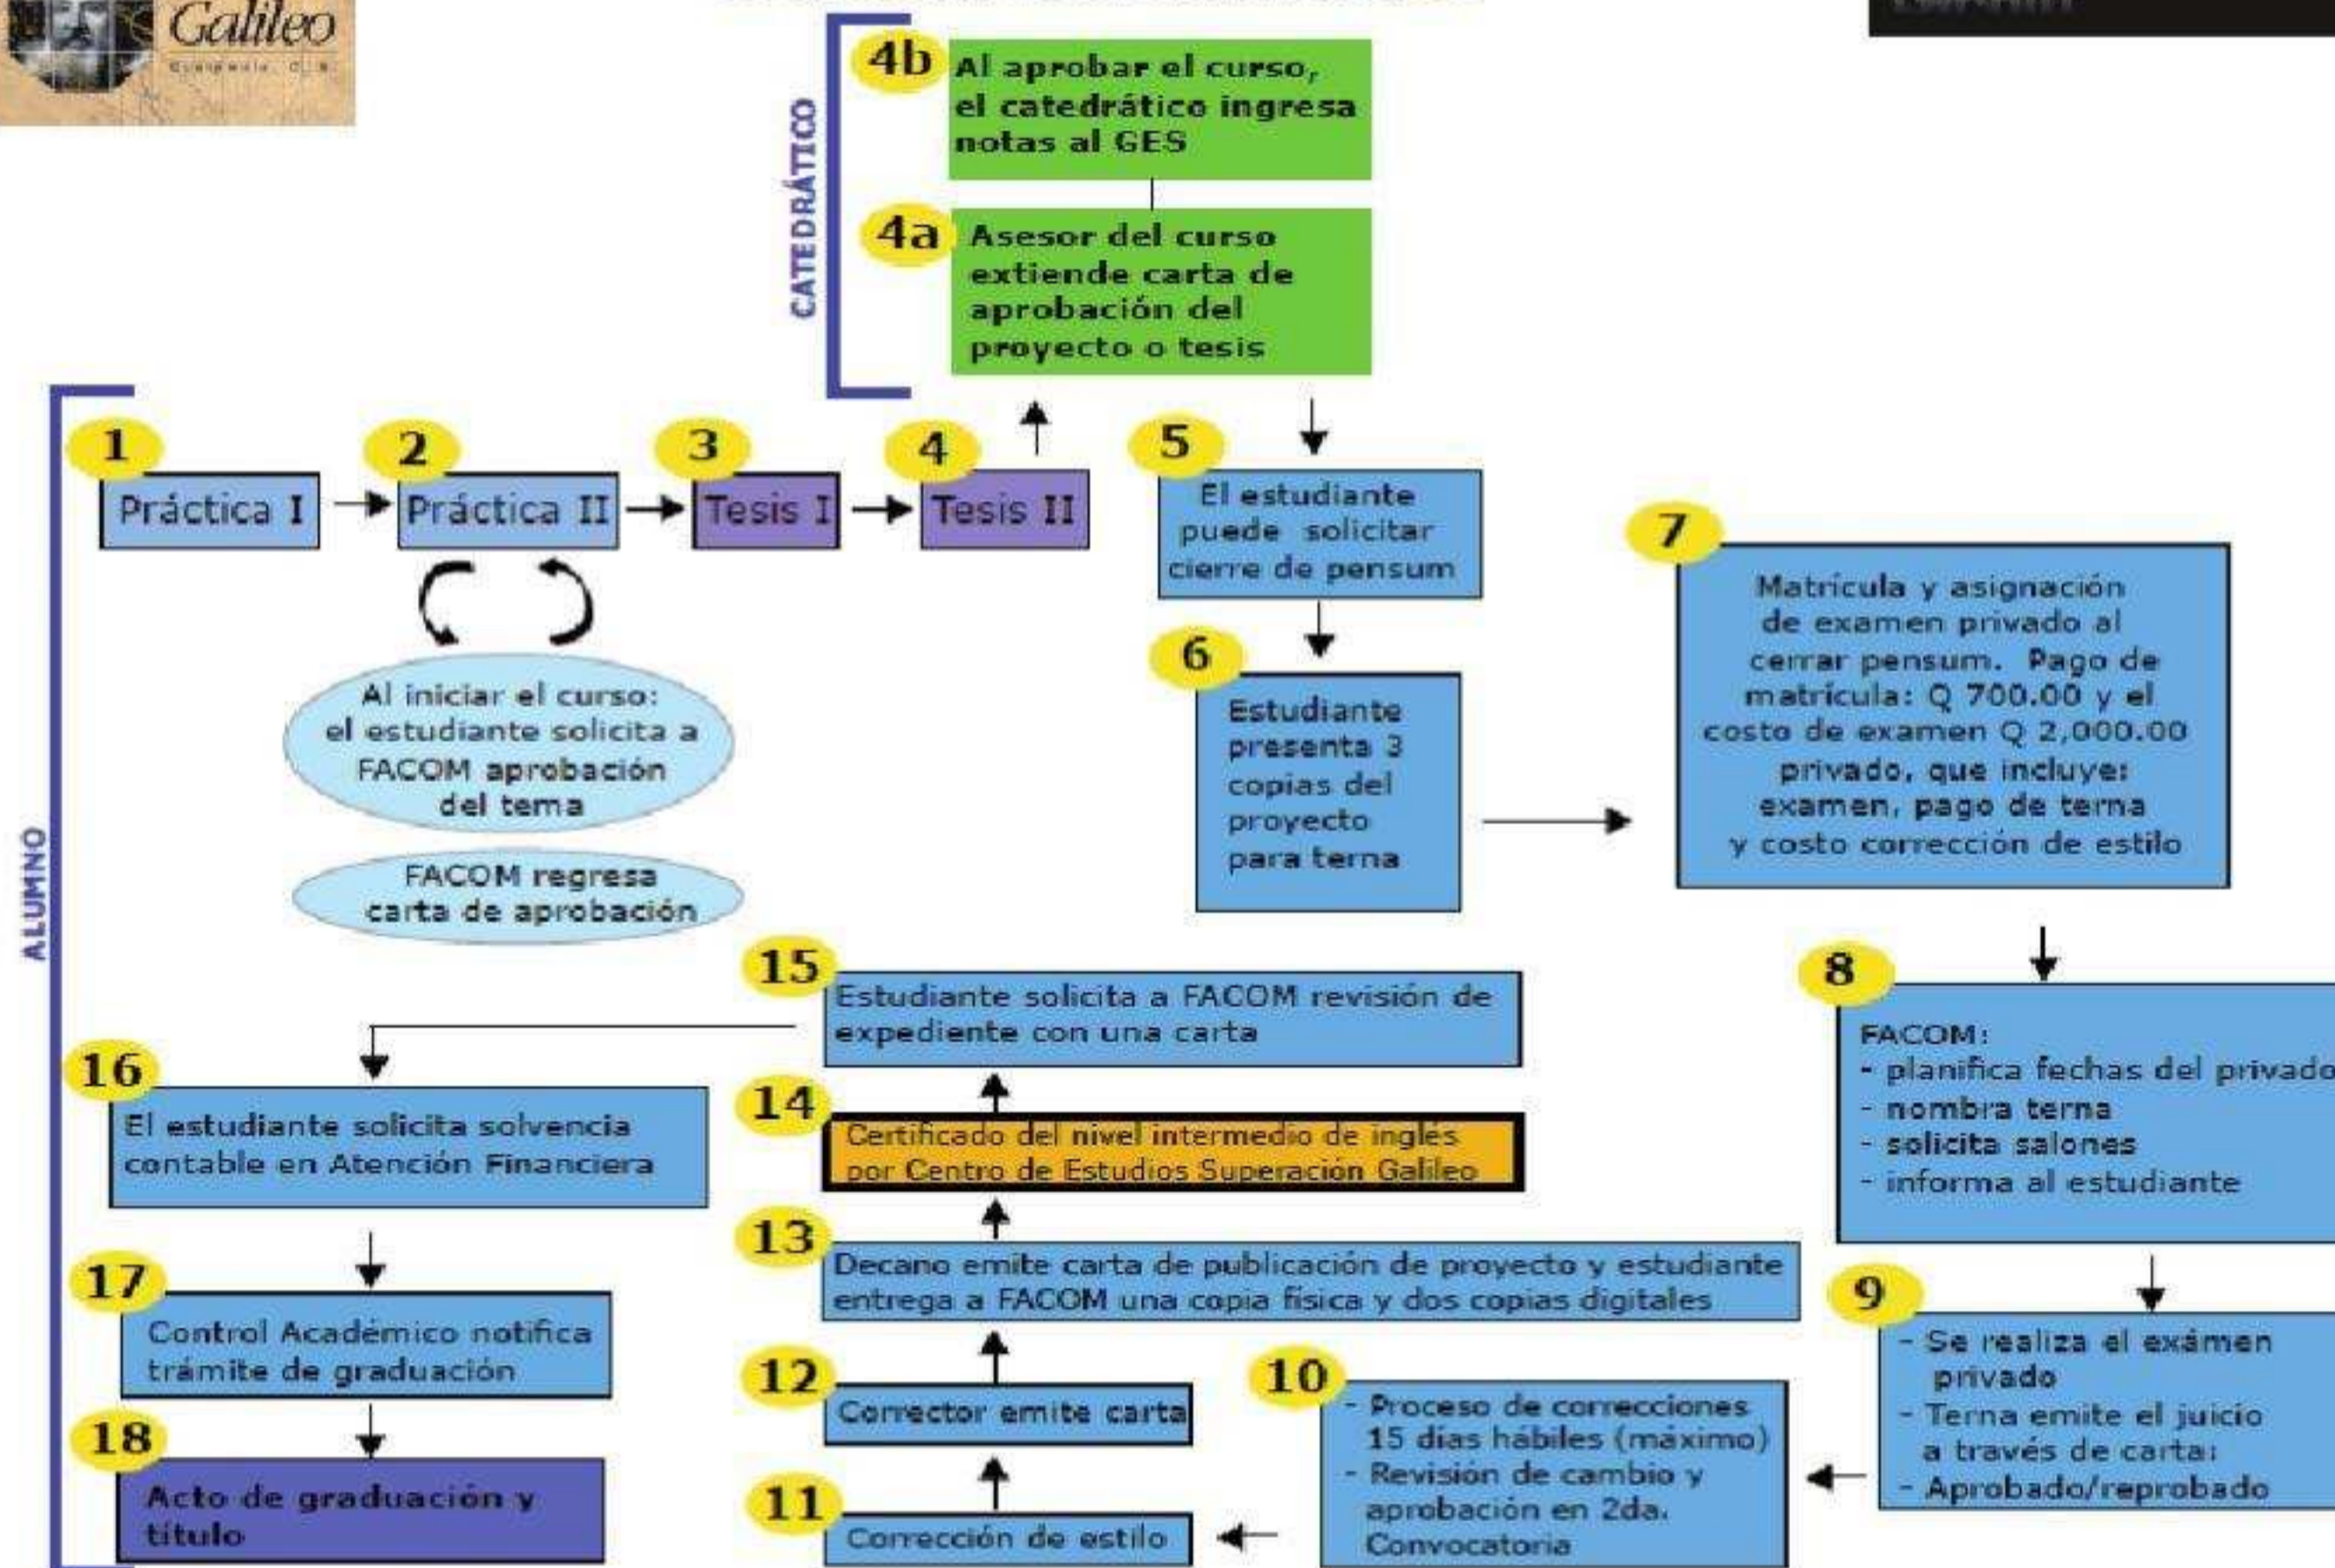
Galileo

CATEDRÁTICO

4b Al aprobar el curso, el catedrático ingresa notas al GES

4a Asesor del curso extiende carta de aprobación del proyecto o tesis

ALUMNO

1 Práctica I

2 Práctica II

3 Tesis I

4 Tesis II

Al iniciar el curso: el estudiante solicita a FACOM aprobación del tema

FACOM regresa carta de aprobación

5 El estudiante puede solicitar cierre de pensum

6 Estudiante presenta 3 copias del proyecto para terna

7 Matrícula y asignación de examen privado al cerrar pensum. Pago de matrícula: Q 700.00 y el costo de examen Q 2,000.00 privado, que incluye: examen, pago de terna y costo corrección de estilo

8 FACOM:
- planifica fechas del privado
- nombra terna
- solicita salones
- informa al estudiante

9 - Se realiza el exámen privado
- Terna emite el juicio a través de carta:
- Aprobado/reprobado

10 - Proceso de correcciones 15 días hábiles (máximo)
- Revisión de cambio y aprobación en 2da. Convocatoria

11 Corrección de estilo

12 Corrector emite carta

13 Decano emite carta de publicación de proyecto y estudiante entrega a FACOM una copia física y dos copias digitales

14 Certificado del nivel intermedio de inglés por Centro de Estudios Superación Galileo

15 Estudiante solicita a FACOM revisión de expediente con una carta

16 El estudiante solicita solvencia contable en Atención Financiera

17 Control Académico notifica trámite de graduación

18 Acto de graduación y título